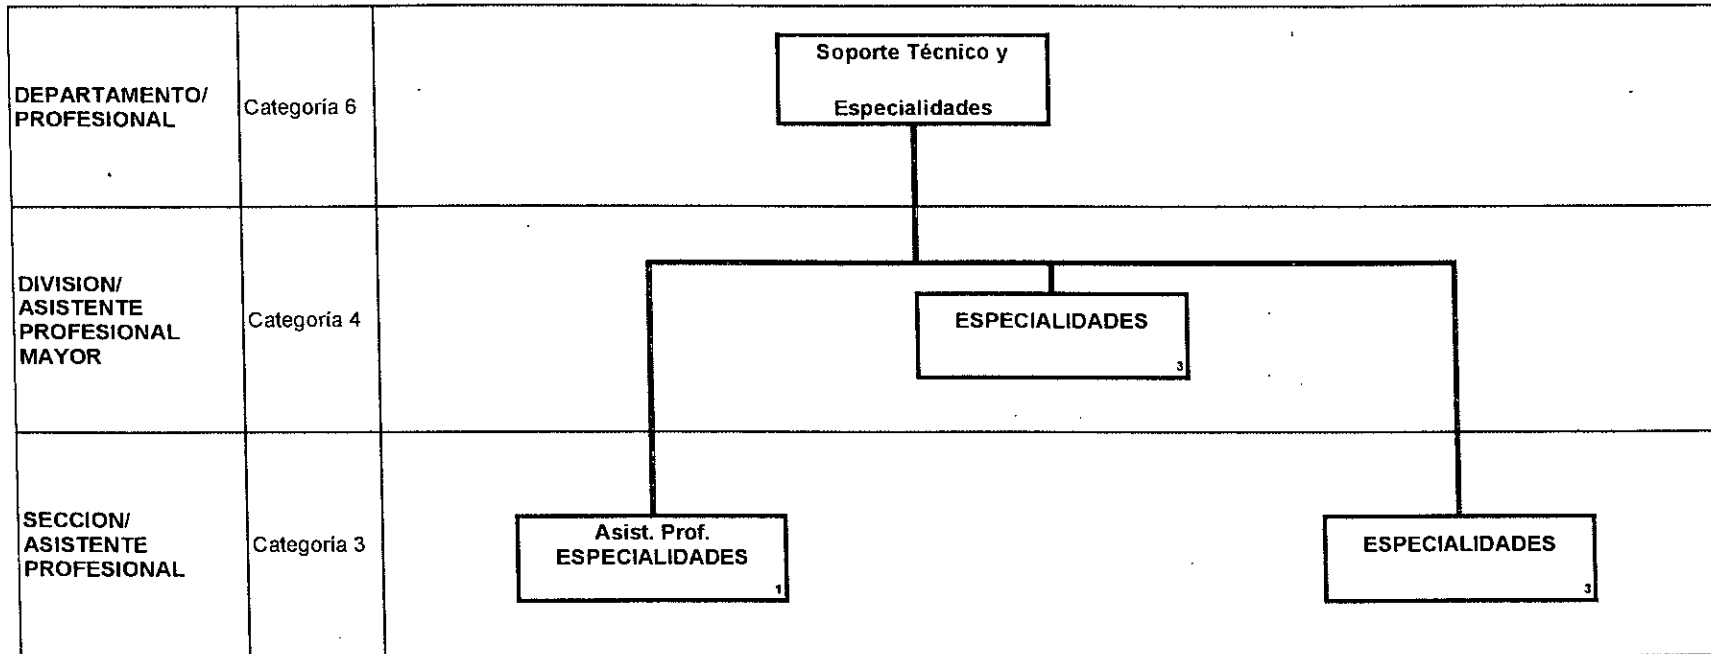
DEPARTAMENTO/ PROFESIONAL

Categoría 6

Soporte Técnico y

Especialidades

DIVISION/ ASISTENTE PROFESIONAL MAYOR

Categoría 4

ESPECIALIDADES

3

SECCION/ ASISTENTE PROFESIONAL

Categoría 3

Asist. Prof. ESPECIALIDADES

1

ESPECIALIDADES

3